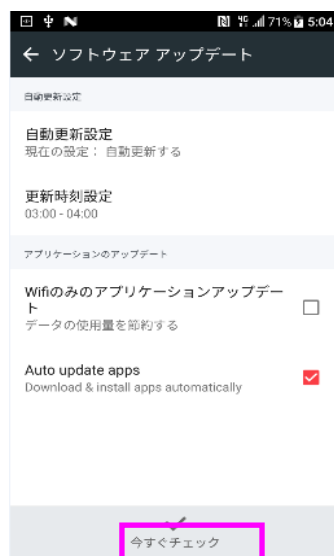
71% 5:04

← ソフトウェア アップデート

自動更新設定

自動更新設定
現在の設定：自動更新する

更新時刻設定
03:00 - 04:00

アプリケーションのアップデート

Wifiのみのアプリケーションアップデート
データの使用量を節約する

Auto update apps
Download & install apps automatically

今すぐチェック